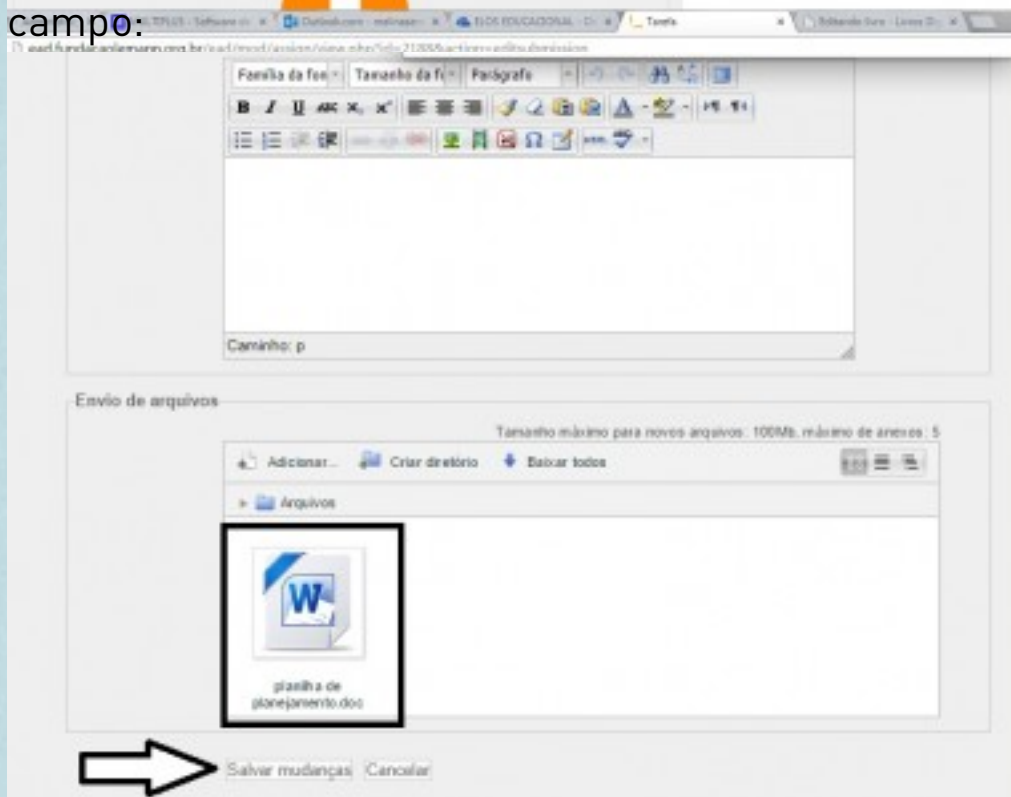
campo:

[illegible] | Outlook.com - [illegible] | ELOS EDUCACIONAL - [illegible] | Tarefa | Editando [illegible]

ead.fundacaolemann.org.br/ead/mod/assign/view.php?id=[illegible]&action=editsubmission

Família da fon | Tamanho da fo | Parágrafo

W

Caminho: p

Envio de arquivos

Tamanho máximo para novos arquivos: 100Mb, máximo de anexos: 5

Adicionar... Criar diretório Baixar todos

Arquivos

W

planilha de planejamento.doc

Salvar mudanças Cancelar